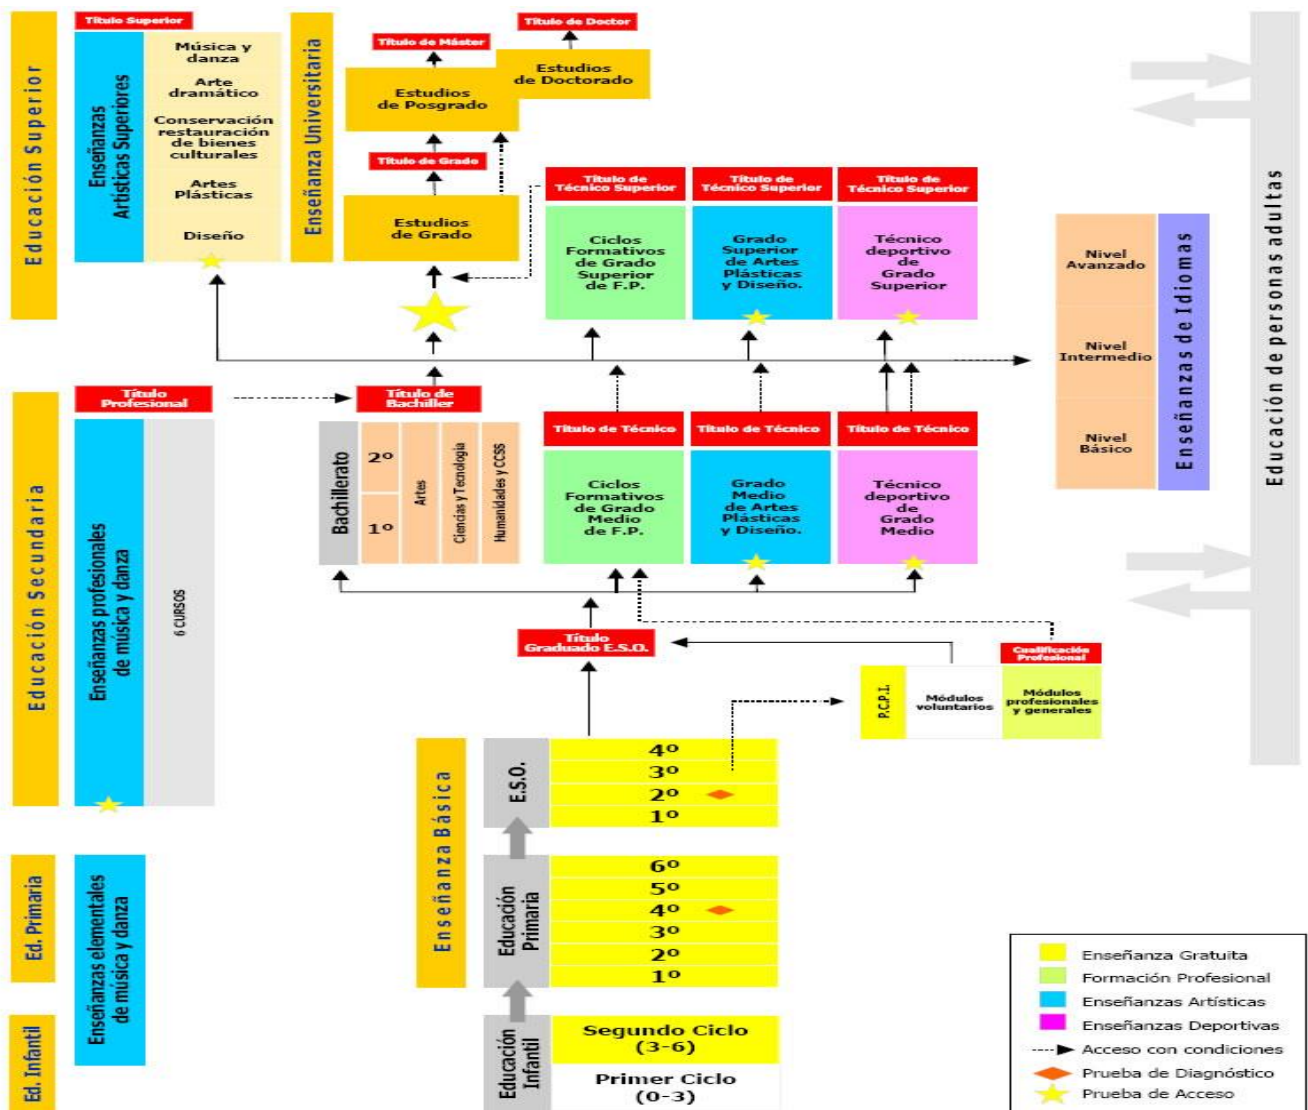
Educación Superior

Título Superior

Enseñanzas Artísticas Superiores

Música y danza

Arte dramático

Conservación restauración de bienes culturales

Artes Plásticas

Diseño

Enseñanza Universitaria

Título de Máster

Estudios de Posgrado

Título de Doctor

Estudios de Doctorado

Título de Grado

Estudios de Grado

Título de Técnico Superior

Ciclos Formativos de Grado Superior de F.P.

Título de Técnico Superior

Grado Superior de Artes Plásticas y Diseño.

Título de Técnico Superior

Técnico deportivo de Grado Superior

Nivel Avanzado

Nivel Intermedio

Nivel Básico

Enseñanzas de Idiomas

Educación de personas adultas

Educación Secundaria

Título Profesional

Enseñanzas profesionales de música y danza

6 CURSOS

Título de Bachiller

Bachillerato

2º

1º

Artes

Ciencias y Tecnología

Humanidades y CCSS

Título de Técnico

Ciclos Formativos de Grado Medio de F.P.

Título de Técnico

Grado Medio de Artes Plásticas y Diseño.

Título de Técnico

Técnico deportivo de Grado Medio

Título Graduado E.S.O.

Cualificación Profesional

P.C.P.I.

Módulos voluntarios

Módulos profesionales y generales

Enseñanza Básica

E.S.O.

4º
3º
2º
1º

Educación Primaria

6º
5º
4º
3º
2º
1º

Ed. Primaria

Enseñanzas elementales de música y danza

Ed. Infantil

Educación Infantil

Segundo Ciclo (3-6)

Primer Ciclo (0-3)

Enseñanza Gratuita
Formación Profesional
Enseñanzas Artísticas
Enseñanzas Deportivas
Acceso con condiciones
Prueba de Diagnóstico
Prueba de Acceso